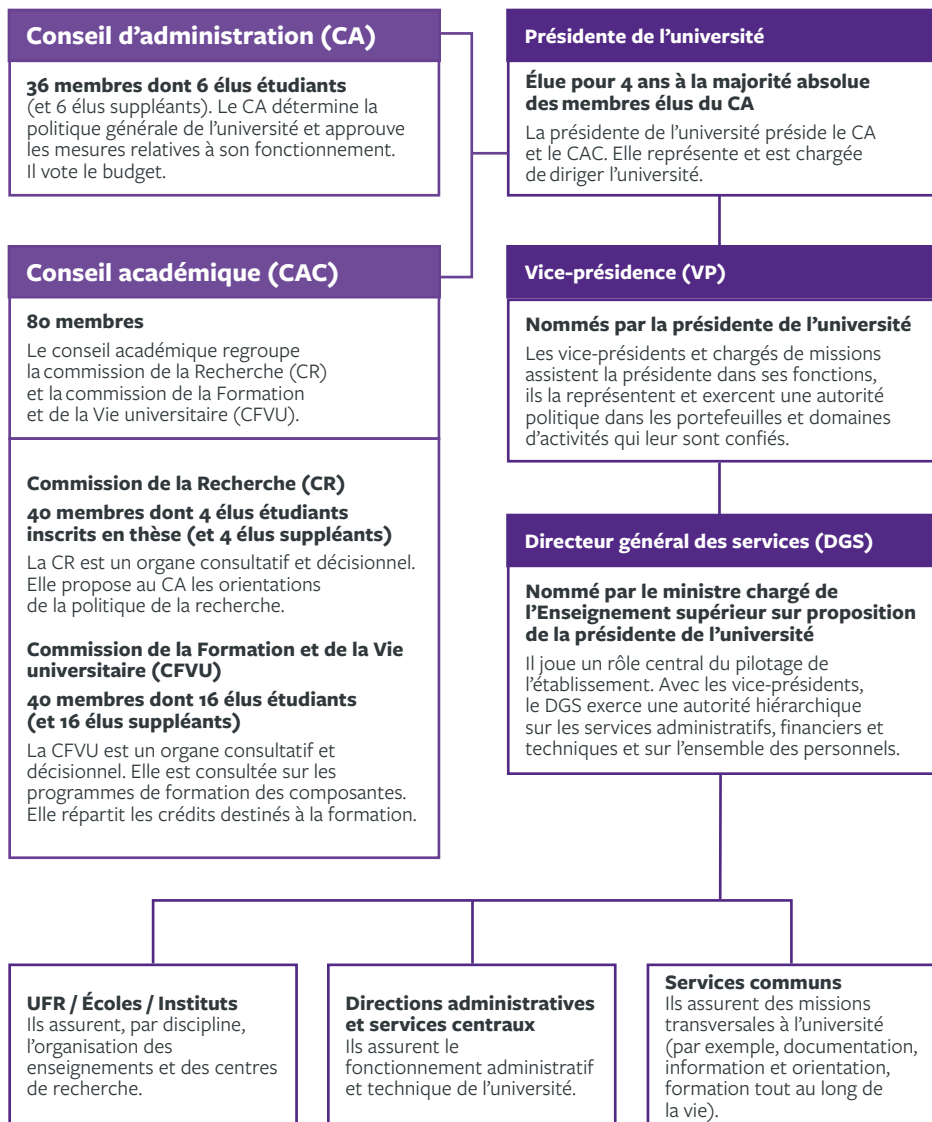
Conseil d'administration (CA)

36 membres dont 6 élus étudiants (et 6 élus suppléants). Le CA détermine la politique générale de l'université et approuve les mesures relatives à son fonctionnement. Il vote le budget.

Conseil académique (CAC)

80 membres

Le conseil académique regroupe la commission de la Recherche (CR) et la commission de la Formation et de la Vie universitaire (CFVU).

Commission de la Recherche (CR)

40 membres dont 4 élus étudiants inscrits en thèse (et 4 élus suppléants)

La CR est un organe consultatif et décisionnel. Elle propose au CA les orientations de la politique de la recherche.

Commission de la Formation et de la Vie universitaire (CFVU)

40 membres dont 16 élus étudiants (et 16 élus suppléants)

La CFVU est un organe consultatif et décisionnel. Elle est consultée sur les programmes de formation des composantes. Elle répartit les crédits destinés à la formation.

Présidente de l'université

Élue pour 4 ans à la majorité absolue des membres élus du CA

La présidente de l'université préside le CA et le CAC. Elle représente et est chargée de diriger l'université.

Vice-présidence (VP)

Nommés par la présidente de l'université

Les vice-présidents et chargés de missions assistent la présidente dans ses fonctions, ils la représentent et exercent une autorité politique dans les portefeuilles et domaines d'activités qui leur sont confiés.

Directeur général des services (DGS)

Nommé par le ministre chargé de l'Enseignement supérieur sur proposition de la présidente de l'université

Il joue un rôle central du pilotage de l'établissement. Avec les vice-présidents, le DGS exerce une autorité hiérarchique sur les services administratifs, financiers et techniques et sur l'ensemble des personnels.

UFR / Écoles / Instituts
Ils assurent, par discipline, l'organisation des enseignements et des centres de recherche.

Directions administratives et services centraux
Ils assurent le fonctionnement administratif et technique de l'université.

Services communs
Ils assurent des missions transversales à l'université (par exemple, documentation, information et orientation, formation tout au long de la vie).